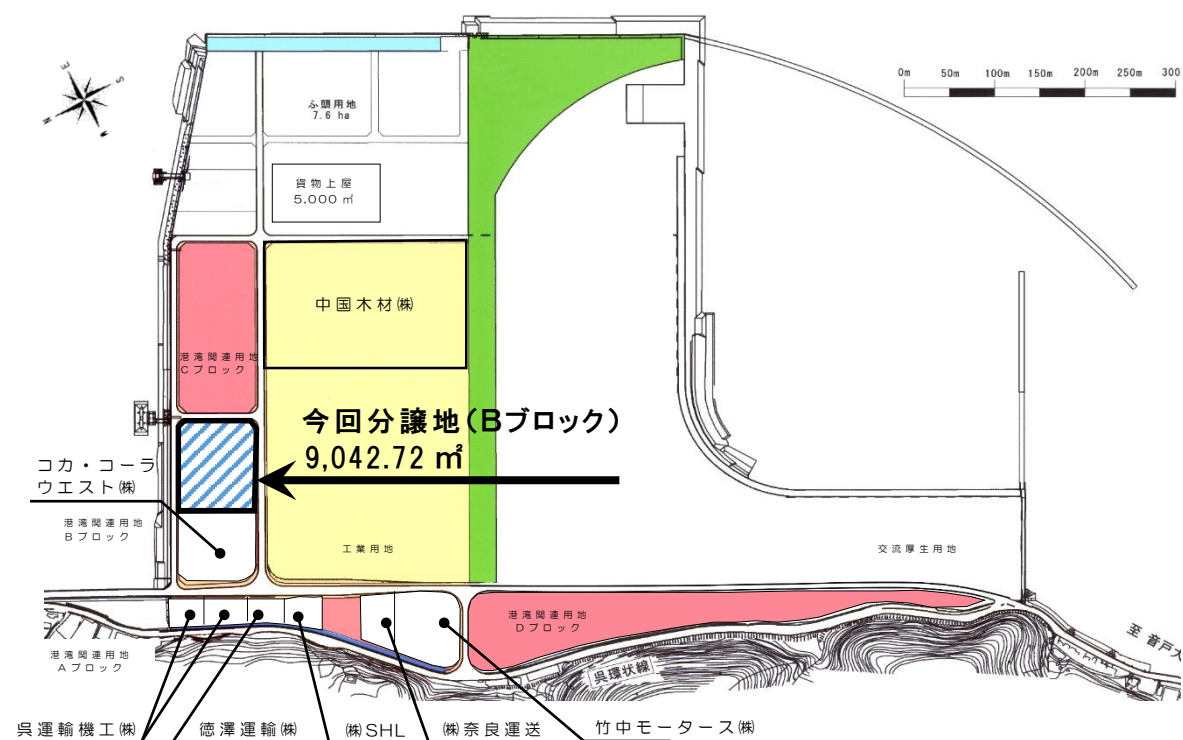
0m 50m 100m 150m 200m 250m 300

ふ頭用地
7.6 ha

貨物上屋
5.000 ㎡

中国木材㈱

港湾関連用地
Cブロック

今回分譲地（Bブロック）
9,042.72 ㎡

コカ・コーラ
ウエスト㈱

港湾関連用地
Bブロック

工業用地

交流厚生用地

港湾関連用地
Dブロック

港湾関連用地
Aブロック

呉環状線

至 音戸大

呉運輸機工㈱

徳澤運輸㈱

㈱SHL

㈱奈良運送

竹中モータース㈱